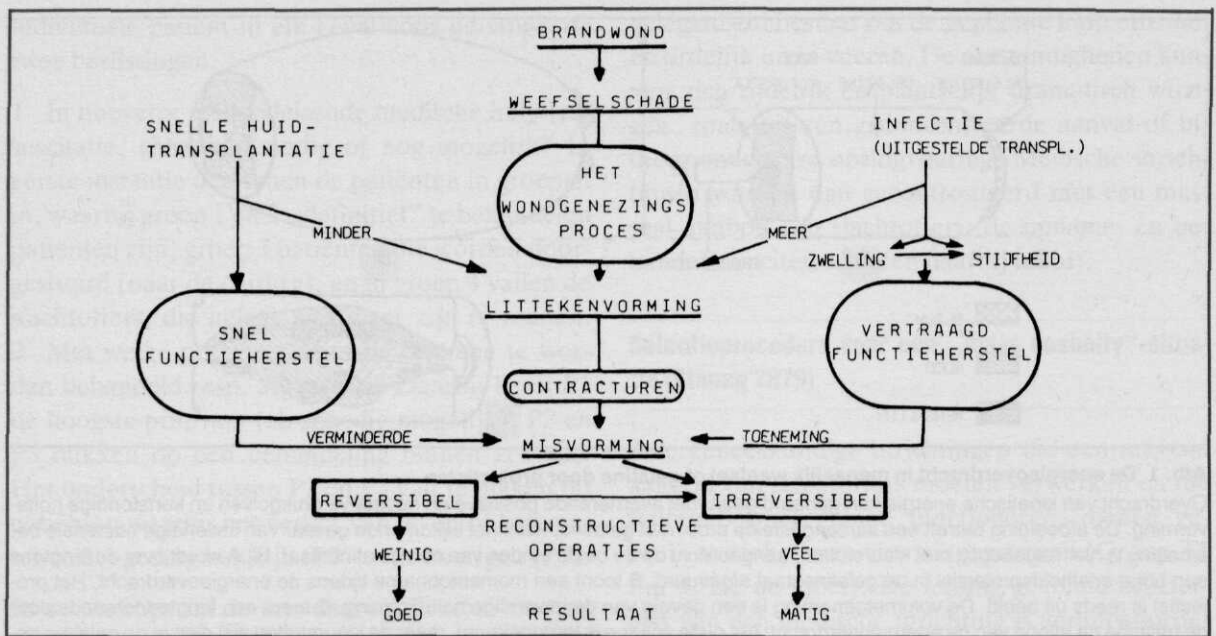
BRANDWOND

WEEFSELSCHADE

SNELLE HUID-TRANSPLANTATIE

INFECTIE (UITGESTELDE TRANSPL.)

HET WONDGENEZINGS PROCES

MINDER

MEER

ZWELLING

STIJFHEID

LITTEKENVORMING

SNEL FUNCTIEHERSTEL

VERTRAAGD FUNCTIEHERSTEL

CONTRACTUREN

VERMINDERDE

MISVORMING

TOENEMING

REVERSIBEL

IRREVERSIBEL

RECONSTRUCTIEVE OPERATIES

WEINIG

VEEL

GOED

RESULTAAT

MATIG